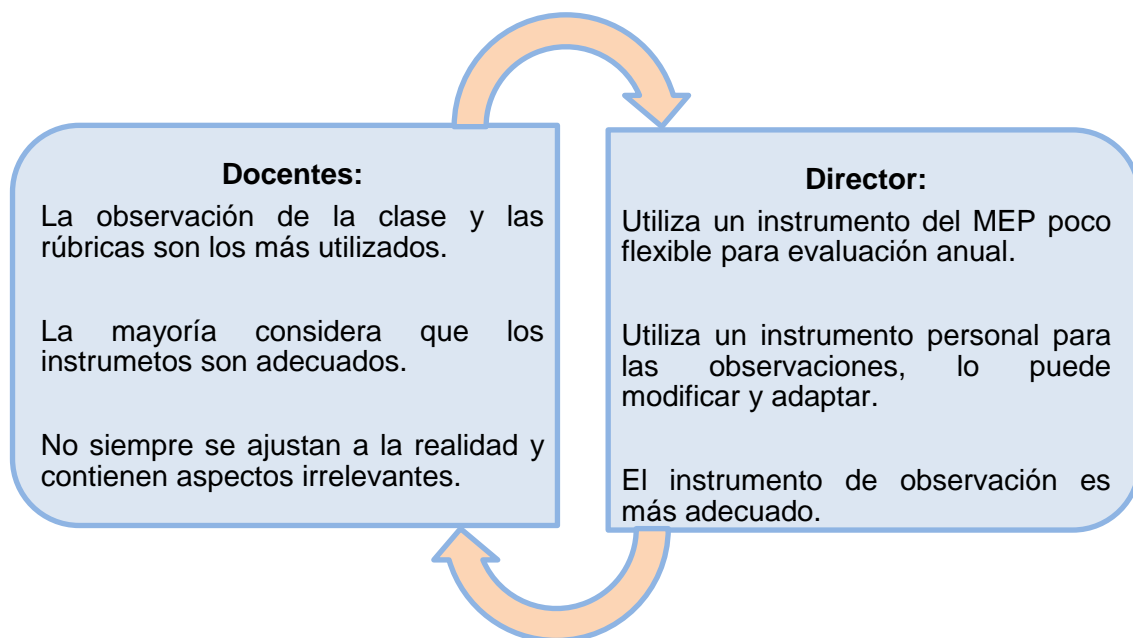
Docentes:

La observación de la clase y las rúbricas son los más utilizados.

La mayoría considera que los instrumetos son adecuados.

No siempre se ajustan a la realidad y contienen aspectos irrelevantes.

Director:

Utiliza un instrumento del MEP poco flexible para evaluación anual.

Utiliza un instrumento personal para las observaciones, lo puede modificar y adaptar.

El instrumento de observación es más adecuado.